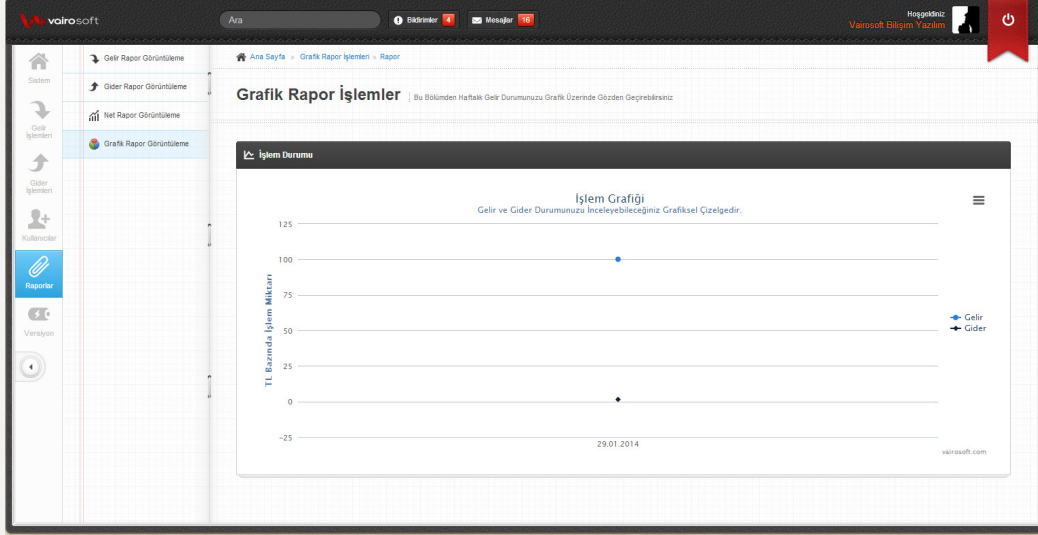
vairosoft

Ara

Bildirimler 4

Mesajlar 16

Hoşgeldiniz
Vairosoft Bilişim Yazılım

Sistem

Gelir İşlemleri

Gider İşlemleri

Kullanıcılar

Raporlar

Versiyon

Gelir Rapor Görüntüleme

Gider Rapor Görüntüleme

Net Rapor Görüntüleme

Grafik Rapor Görüntüleme

Ana Sayfa » Grafik Rapor İşlemleri » Rapor

Grafik Rapor İşlemler | Bu Bölümden Haftalık Gelir Durumunuzu Grafik Üzerinde Gözden Geçirebilirsiniz

İşlem Durumu

İşlem Grafiği
Gelir ve Gider Durumunuzu İnceleyebileceğiniz Grafiksel Çizelgedir.

TL Bazında İşlem Miktarı

125
100
75
50
25
0
−25

29.01.2014

Gelir
Gider

vairosoft.com